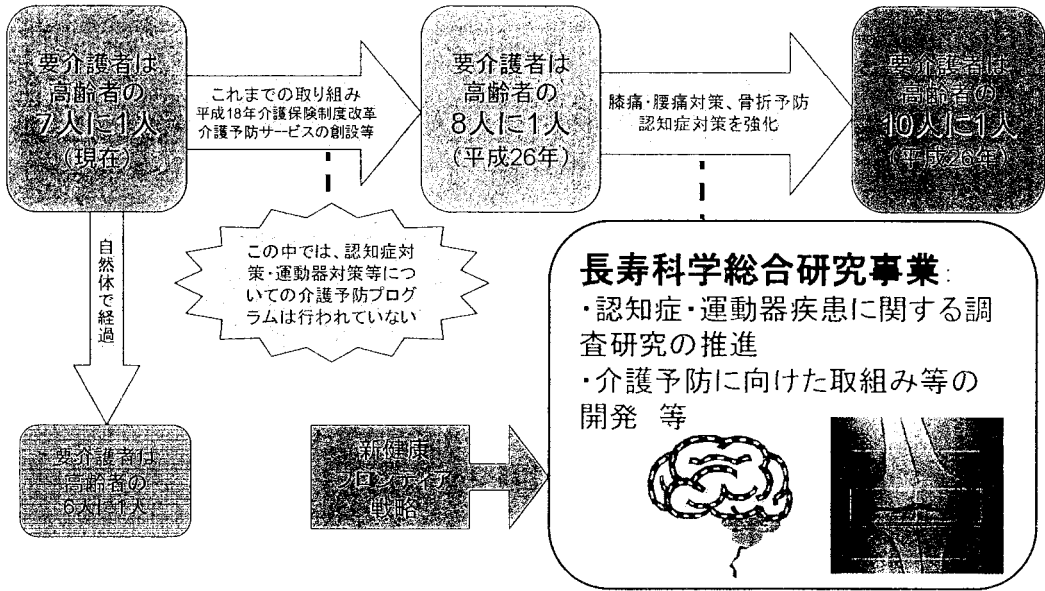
要介護者は高齢者の7人に1人（現在）

これまでの取り組み
平成18年介護保険制度改革
介護予防サービスの創設等

要介護者は高齢者の8人に1人（平成26年）

膝痛・腰痛対策、骨折予防
認知症対策を強化

要介護者は高齢者の10人に1人（平成26年）

自然体で経過

この中では、認知症対策・運動器対策等についての介護予防プログラムは行われていない

長寿科学総合研究事業：
・認知症・運動器疾患に関する調査研究の推進
・介護予防に向けた取組み等の開発　等

要介護者は高齢者の6人に1人

新健康フロンティア戦略